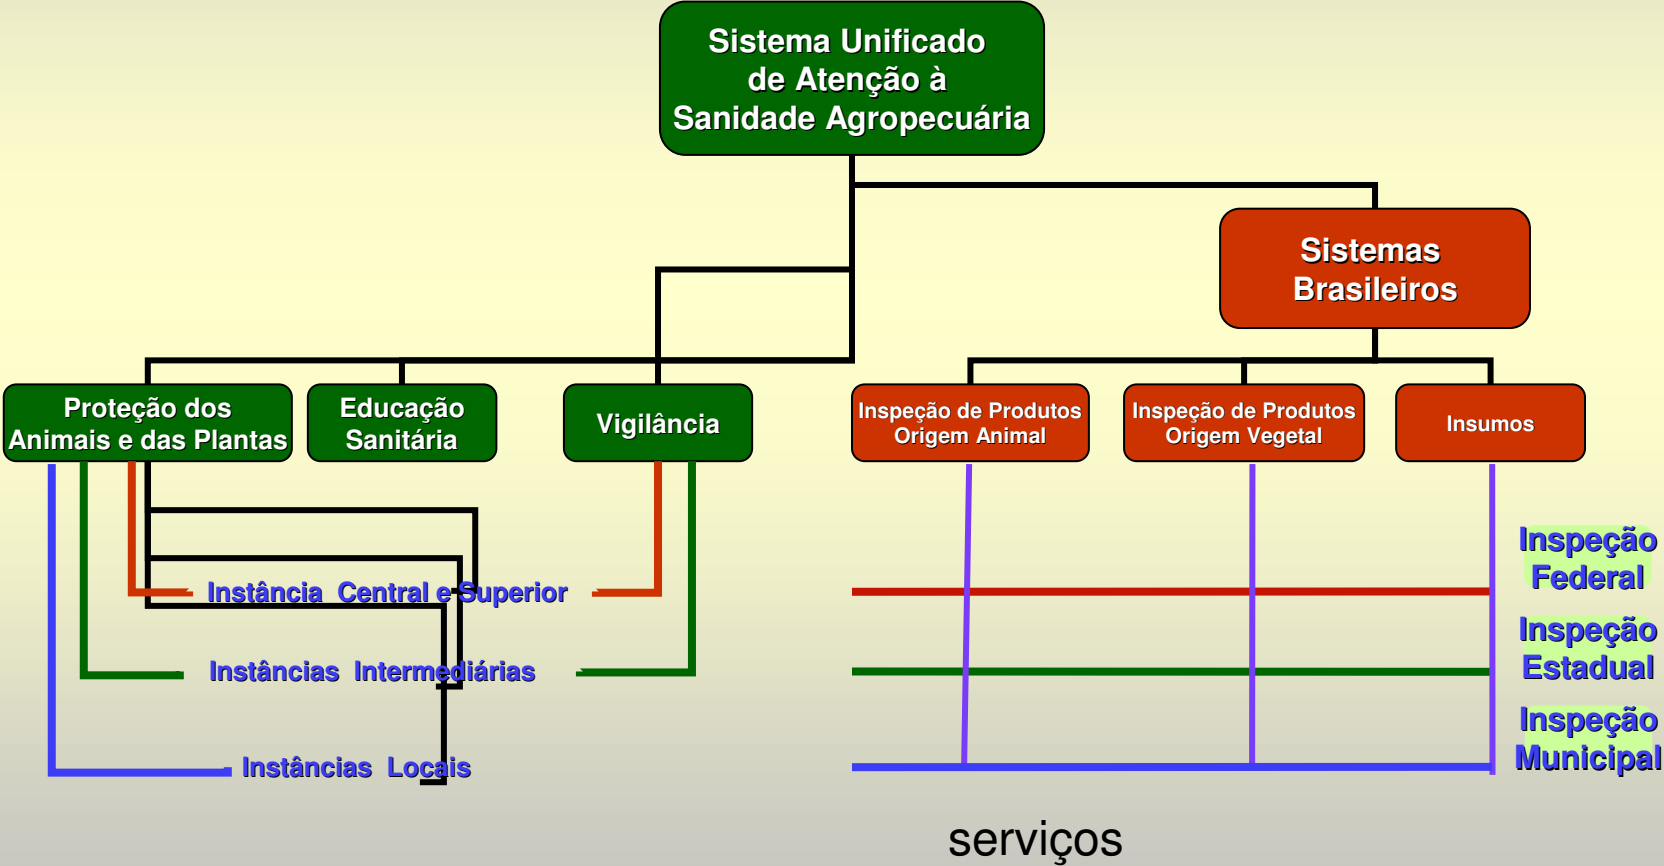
Sistema Unificado de Atenção à Sanidade Agropecuária

Sistemas Brasileiros

Proteção dos Animais e das Plantas

Educação Sanitária

Vigilância

Inspeção de Produtos Origem Animal

Inspeção de Produtos Origem Vegetal

Insumos

Instância Central e Superior

Instâncias Intermediárias

Instâncias Locais

Inspeção Federal

Inspeção Estadual

Inspeção Municipal

serviços